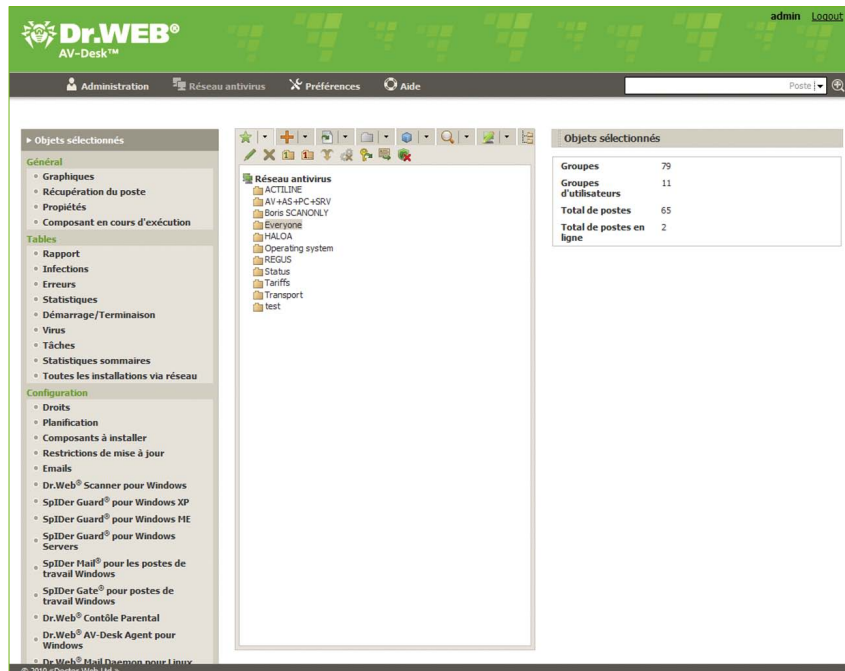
Dr.WEB®
AV-Desk™

admin Logout

Administration  Réseau antivirus  Préférences  Aide

Poste

▸ Objets sélectionnés

Général
• Graphiques
• Récupération du poste
• Propiétés
• Composant en cours d'exécution

Tables
• Rapport
• Infections
• Erreurs
• Statistiques
• Démarrage/Terminaison
• Virus
• Tâches
• Statistiques sommaires
• Toutes les installations via réseau

Configuration
• Droits
• Planification
• Composants à installer
• Restrictions de mise à jour
• Emails
• Dr.Web® Scanner pour Windows
• SpIDer Guard® pour Windows XP
• SpIDer Guard® pour Windows ME
• SpIDer Guard® pour Windows Servers
• SpIDer Mail® pour les postes de travail Windows
• SpIDer Gate® pour postes de travail Windows
• Dr.Web® Contôle Parental
• Dr.Web® AV-Desk Agent pour Windows
• Dr.Web® Mail Daemon pour Linux

Réseau antivirus
ACTILINE
AV+AS+PC+SRV
Boris SCANONLY
Everyone
HALOA
Operating system
REGUS
Status
Tariffs
Transport
test

Objets sélectionnés

| Groupes | 79 |
|---|---|
| Groupes d'utilisateurs | 11 |
| Total de postes | 65 |
| Total de postes en ligne | 2 |

© 2010 «Doctor Web Ltd.»